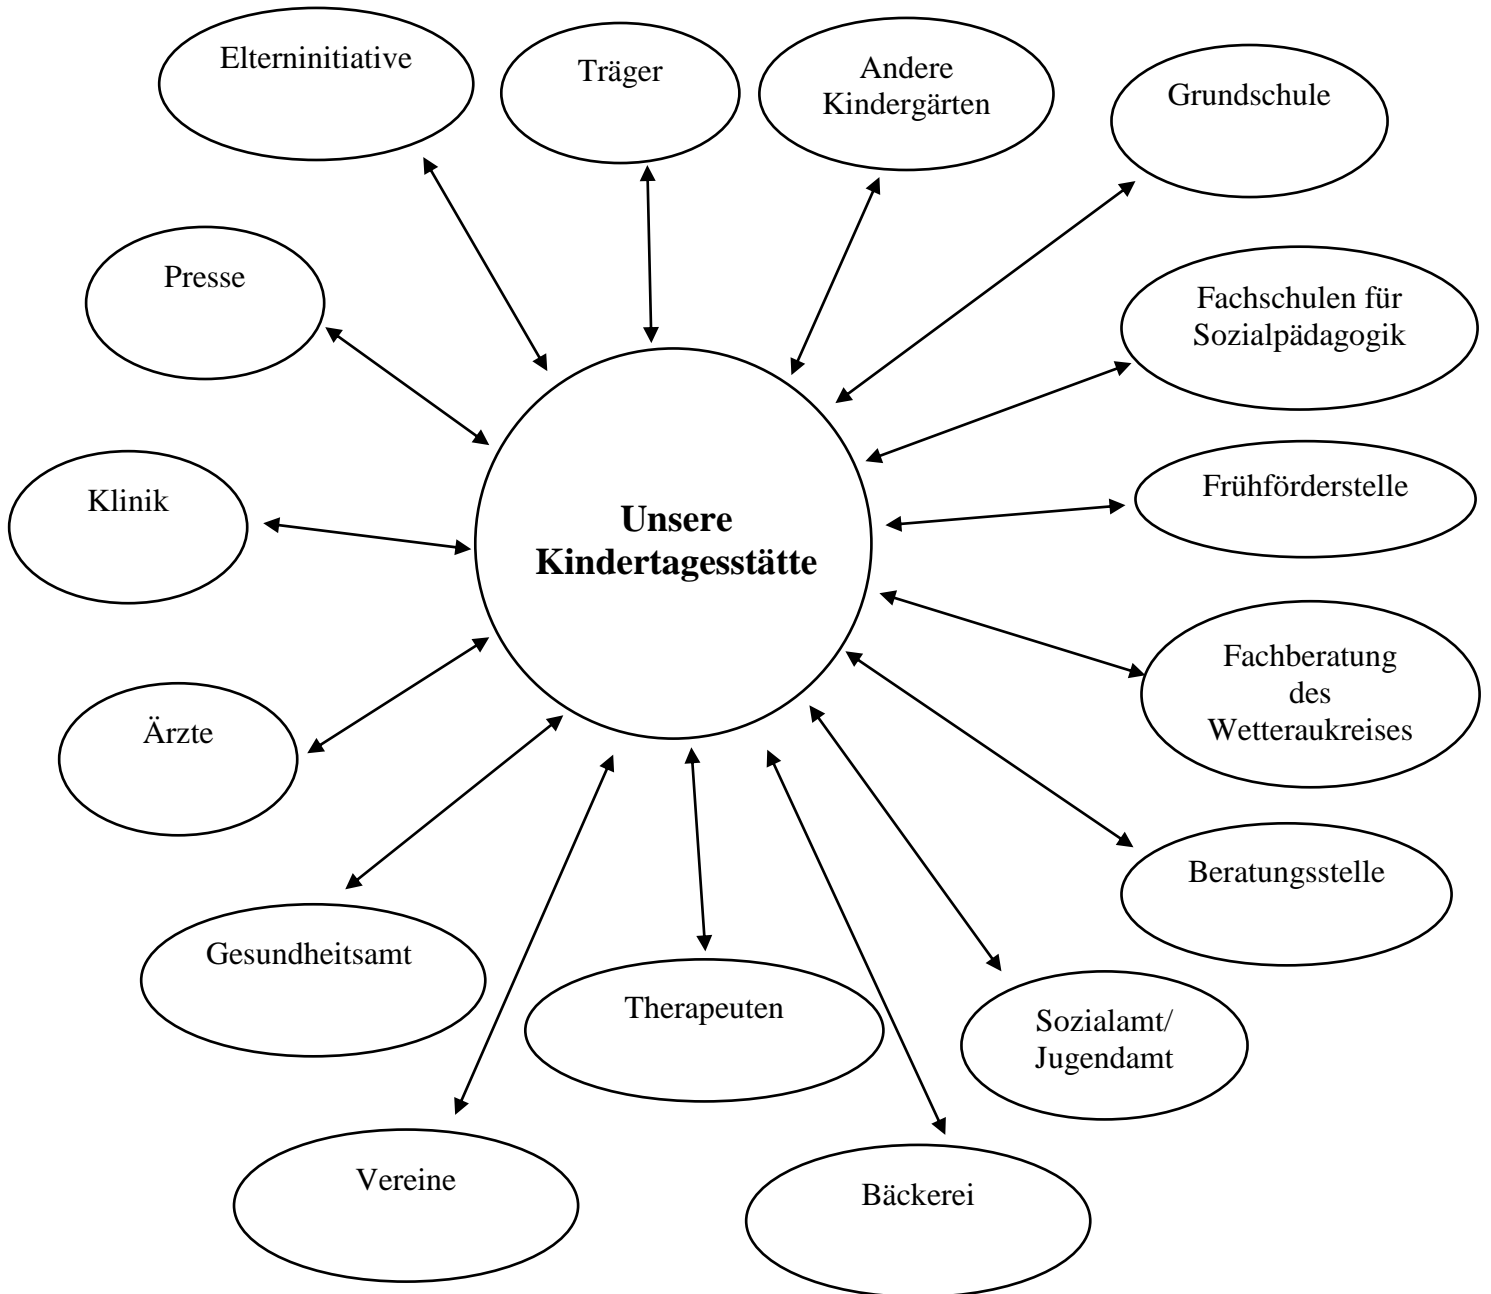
Elterninitiative

Träger

Andere Kindergärten

Grundschule

Presse

Fachschulen für Sozialpädagogik

Klinik

**Unsere Kindertagesstätte**

Frühförderstelle

Fachberatung des Wetteraukreises

Ärzte

Beratungsstelle

Gesundheitsamt

Therapeuten

Sozialamt/ Jugendamt

Vereine

Bäckerei